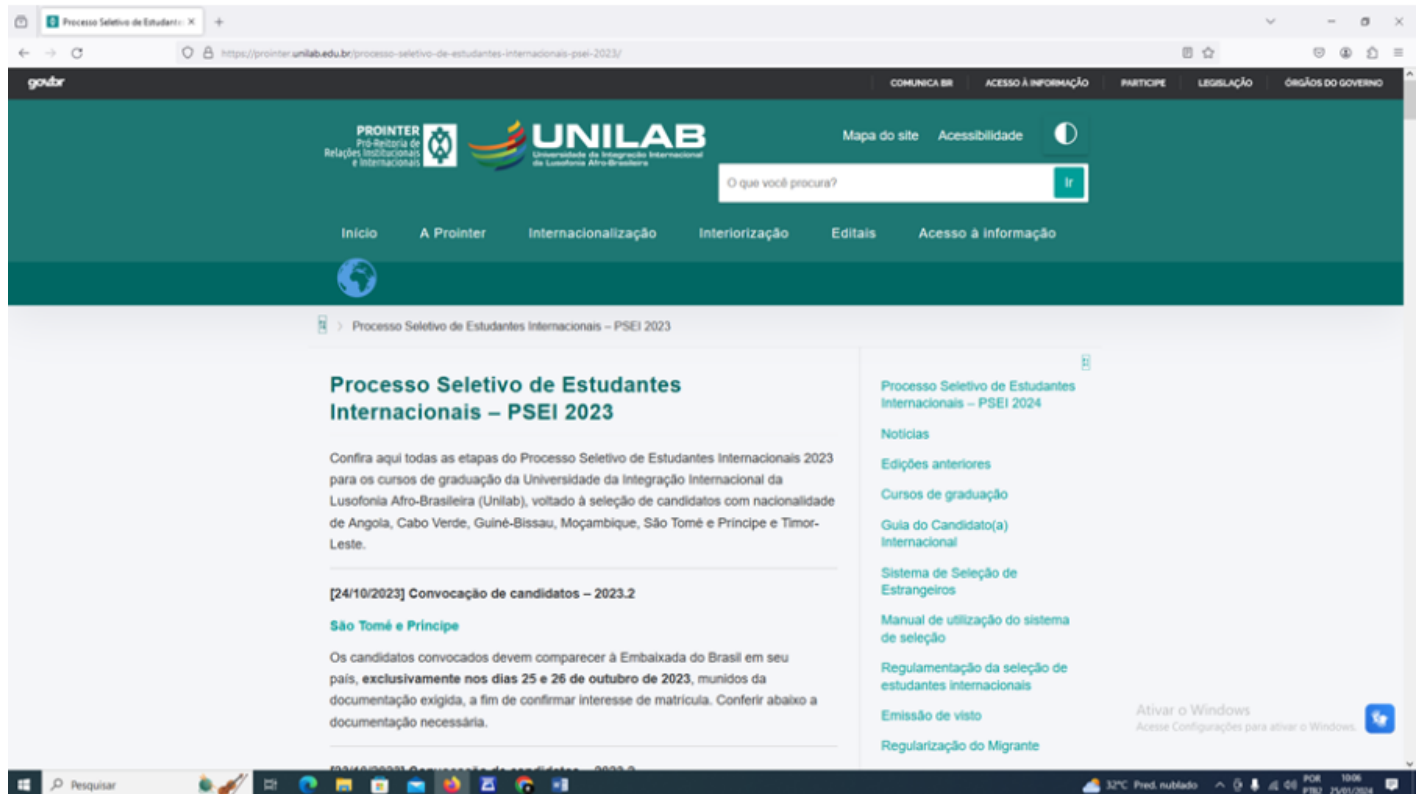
Processo Seletivo de Estudant ×
+

https://prointer.unilab.edu.br/processo-seletivo-de-estudantes-internacionais-psei-2023/

gov.br
COMUNICA BR ACESSO À INFORMAÇÃO PARTICIPE LEGISLAÇÃO ÓRGÃOS DO GOVERNO

PROINTER
Pró-Reitoria de Relações Institucionais e Internacionais
UNILAB
Universidade da Integração Internacional da Lusofonia Afro-Brasileira

Mapa do site Acessibilidade

O que você procura?
Ir

Início A Prointer Internacionalização Interiorização Editais Acesso à informação

> Processo Seletivo de Estudantes Internacionais – PSEI 2023

Processo Seletivo de Estudantes Internacionais – PSEI 2023

Confira aqui todas as etapas do Processo Seletivo de Estudantes Internacionais 2023 para os cursos de graduação da Universidade da Integração Internacional da Lusofonia Afro-Brasileira (Unilab), voltado à seleção de candidatos com nacionalidade de Angola, Cabo Verde, Guiné-Bissau, Moçambique, São Tomé e Príncipe e Timor-Leste.

[24/10/2023] Convocação de candidatos – 2023.2

São Tomé e Príncipe

Os candidatos convocados devem comparecer à Embaixada do Brasil em seu país, **exclusivamente nos dias 25 e 26 de outubro de 2023**, munidos da documentação exigida, a fim de confirmar interesse de matrícula. Conferir abaixo a documentação necessária.

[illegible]

Processo Seletivo de Estudantes Internacionais – PSEI 2024
Notícias
Edições anteriores
Cursos de graduação
Guia do Candidato(a) Internacional
Sistema de Seleção de Estrangeiros
Manual de utilização do sistema de seleção
Regulamentação da seleção de estudantes internacionais
Emissão de visto
Regularização do Migrante

Ativar o Windows
Acesse Configurações para ativar o Windows.

Pesquisar
32°C Pred. nublado POR PTB2 10:06 25/01/2024